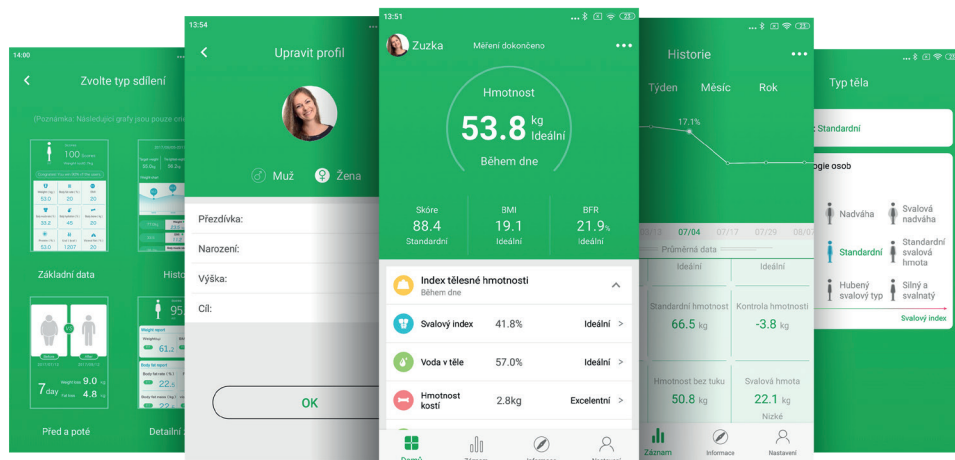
14:00
Zvolte typ sdílení
(Poznámka: Následující grafy jsou pouze cro
100
Základní data
Histo
95
7 day
9.0
4.8
Před a poté
Detailní

13:54
Upravit profil
Muž
Žena
Přezdívka:
Narození:
Výška:
Cíl:
OK

13:51
Zuzka
Měření dokončeno
Hmotnost
53.8 kg
Ideální
Během dne
Skóre
88.4
Standardní
BMI
19.1
Ideální
BFR
21.9%
Ideální
Index tělesné hmotnosti
Během dne
Svalový index
41.8%
Ideální
Voda v těle
57.0%
Ideální
Hmotnost kostí
2.8kg
Excelentní
Domů
Záznam
Informace
Nastavení

Historie
Týden
Měsíc
Rok
17.1%
07/04
07/17
07/29
08/0
Průměrná data
Ideální
Ideální
Standardní hmotnost
66.5 kg
Kontrola hmotnosti
-3.8 kg
Hmotnost bez tuku
50.8 kg
Svalová hmota
22.1 kg
Nízké
Záznam
Informace
Nastavení

Typ těla
Standardní
ogie osob
Nadváha
Svalová nadváha
Standardní
Standardní svalová hmota
Hubený svalový typ
Silný a svalnatý
Svalový index